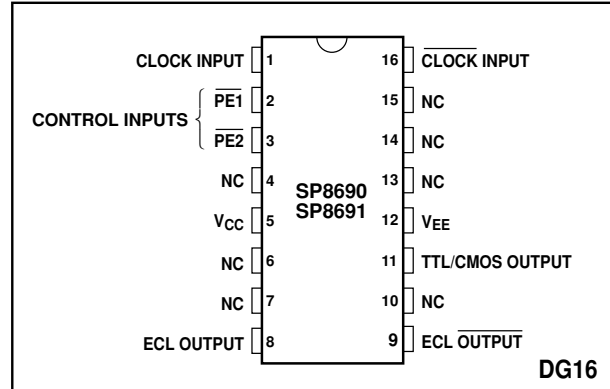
CLOCK INPUT 1
CONTROL INPUTS $\overline{PE1}$ 2
$\overline{PE2}$ 3
NC 4
$V_{CC}$ 5
NC 6
NC 7
ECL OUTPUT 8

SP8690
SP8691

16 $\overline{CLOCK}$ INPUT
15 NC
14 NC
13 NC
12 $V_{EE}$
11 TTL/CMOS OUTPUT
10 NC
9 ECL $\overline{OUTPUT}$

DG16